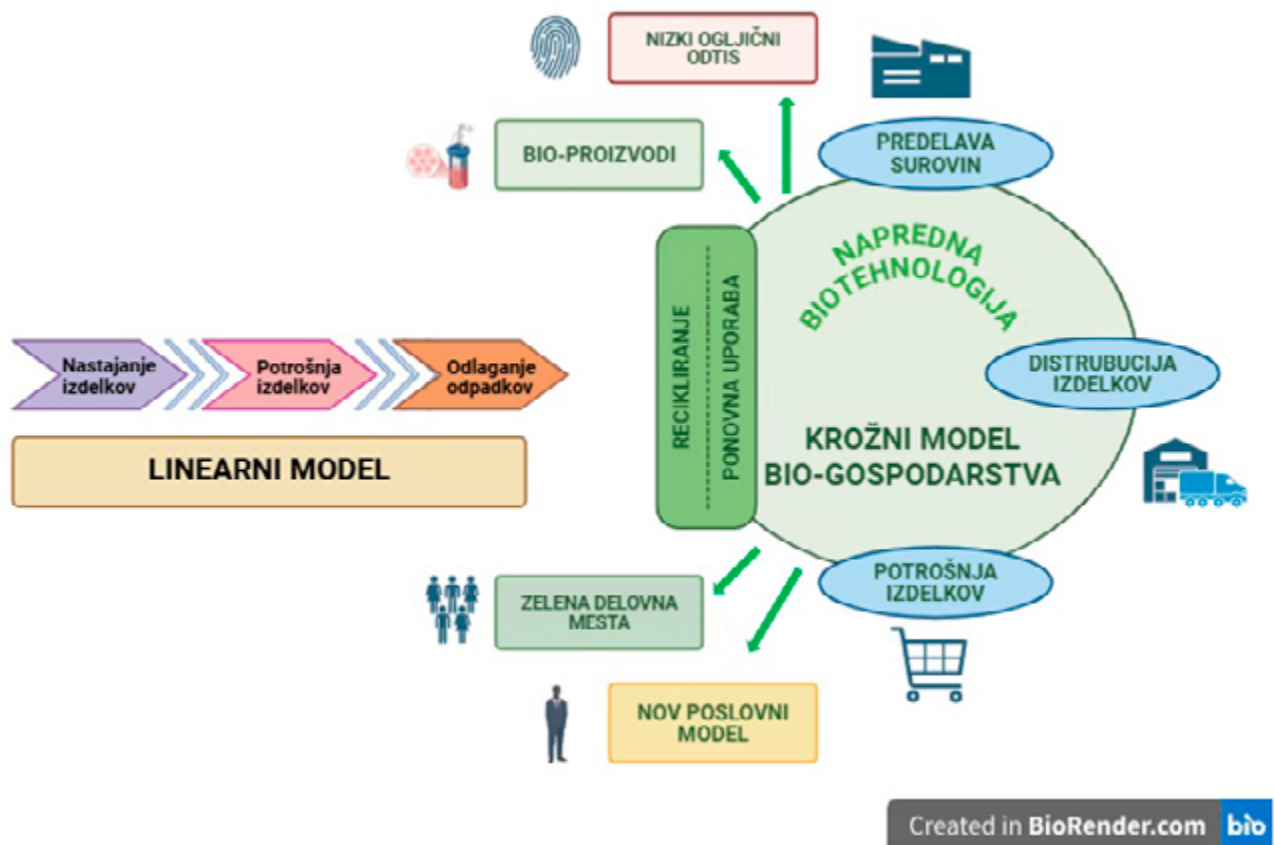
NIZKI OGLJIČNI ODTIS

BIO-PROIZVODI

PREDELAVA SUROVIN

NAPREDNA BIOTEHNOLOGIJA

RECIKLIRANJE

PONOVNA UPORABA

Nastajanje izdelkov

Potrošnja izdelkov

Odlaganje odpadkov

LINEARNI MODEL

DISTRUBUCIJA IZDELKOV

KROŽNI MODEL BIO-GOSPODARSTVA

ZELENA DELOVNA MESTA

POTROŠNJA IZDELKOV

NOV POSLOVNI MODEL

Created in BioRender.com bio